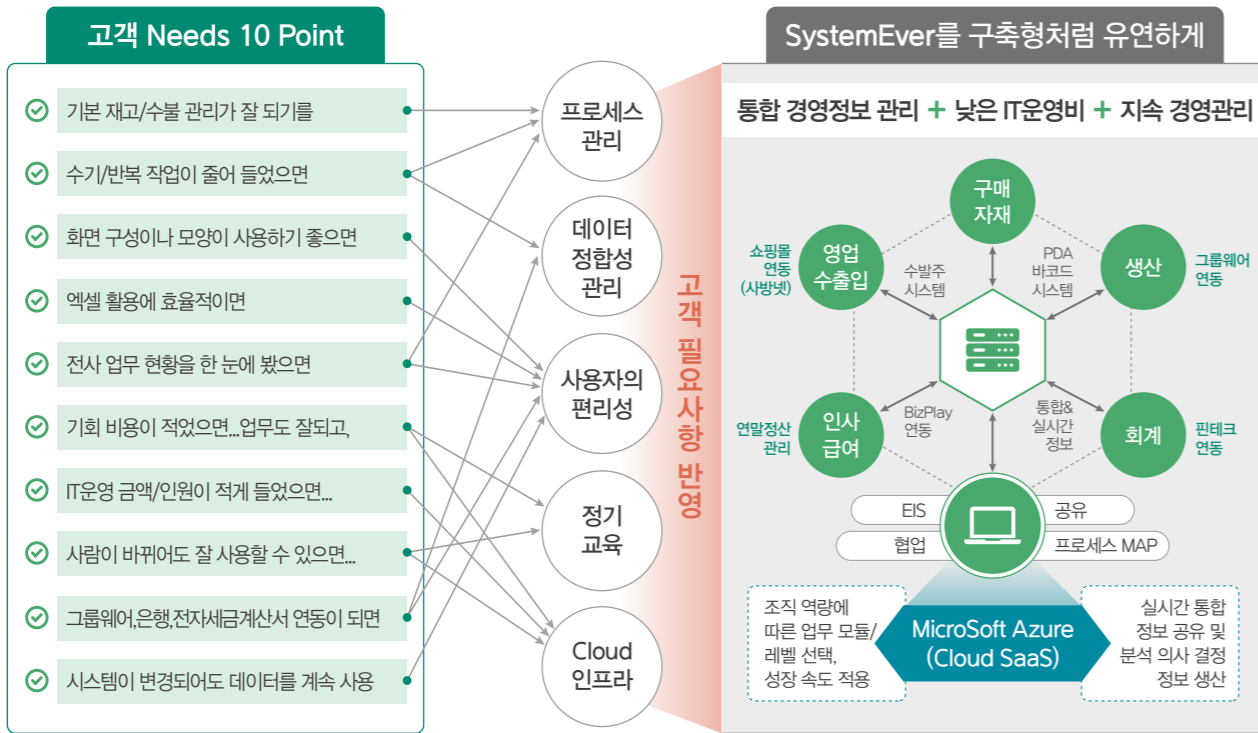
고객 Needs 10 Point

기본 재고/수불 관리가 잘 되기를

수기/반복 작업이 줄어 들었으면

화면 구성이나 모양이 사용하기 좋으면

엑셀 활용에 효율적이면

전사 업무 현황을 한 눈에 봤으면

기회 비용이 적었으면...업무도 잘되고,

IT운영 금액/인원이 적게 들었으면...

사람이 바뀌어도 잘 사용할 수 있으면...

그룹웨어,은행,전자세금계산서 연동이 되면

시스템이 변경되어도 데이터를 계속 사용

프로세스 관리

데이터 정합성 관리

사용자의 편리성

정기 교육

Cloud 인프라

고객 필요사항 반영

SystemEver를 구축형처럼 유연하게

통합 경영정보 관리 + 낮은 IT운영비 + 지속 경영관리

구매 자재

영업 수출입

쇼핑몰 연동 (사방넷)

생산

그룹웨어 연동

수발주 시스템

PDA 바코드 시스템

인사 급여

연말정산 관리

회계

핀테크 연동

BizPlay 연동

통합& 실시간 정보

EIS

공유

협업

프로세스 MAP

조직 역량에 따른 업무 모듈/ 레벨 선택, 성장 속도 적용

MicroSoft Azure (Cloud SaaS)

실시간 통합 정보 공유 및 분석 의사 결정 정보 생산